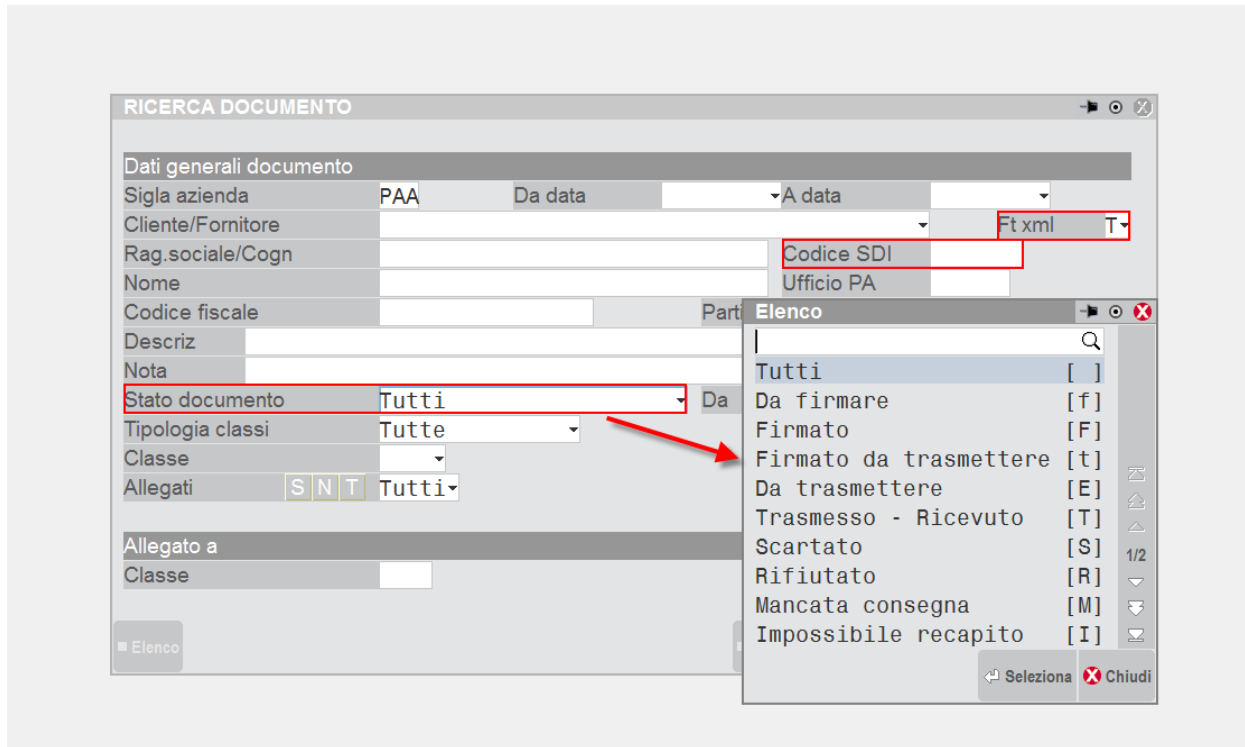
RICERCA DOCUMENTO

Dati generali documento

Sigla azienda PAA Da data A data

Cliente/Fornitore Ft xml T

Rag.sociale/Cogn Codice SDI

Nome Ufficio PA

Codice fiscale Parti

Descriz

Nota

Stato documento Tutti Da

Tipologia classi Tutte

Classe

Allegati S N T Tutti

Allegato a

Classe

Elenco

Elenco

| | |
|---|---|
| Tutti | [ ] |
| Da firmare | [f] |
| Firmato | [F] |
| Firmato da trasmettere | [t] |
| Da trasmettere | [E] |
| Trasmesso - Ricevuto | [T] |
| Scartato | [S] |
| Rifiutato | [R] |
| Mancata consegna | [M] |
| Impossibile recapito | [I] |

1/2

Seleziona Chiudi